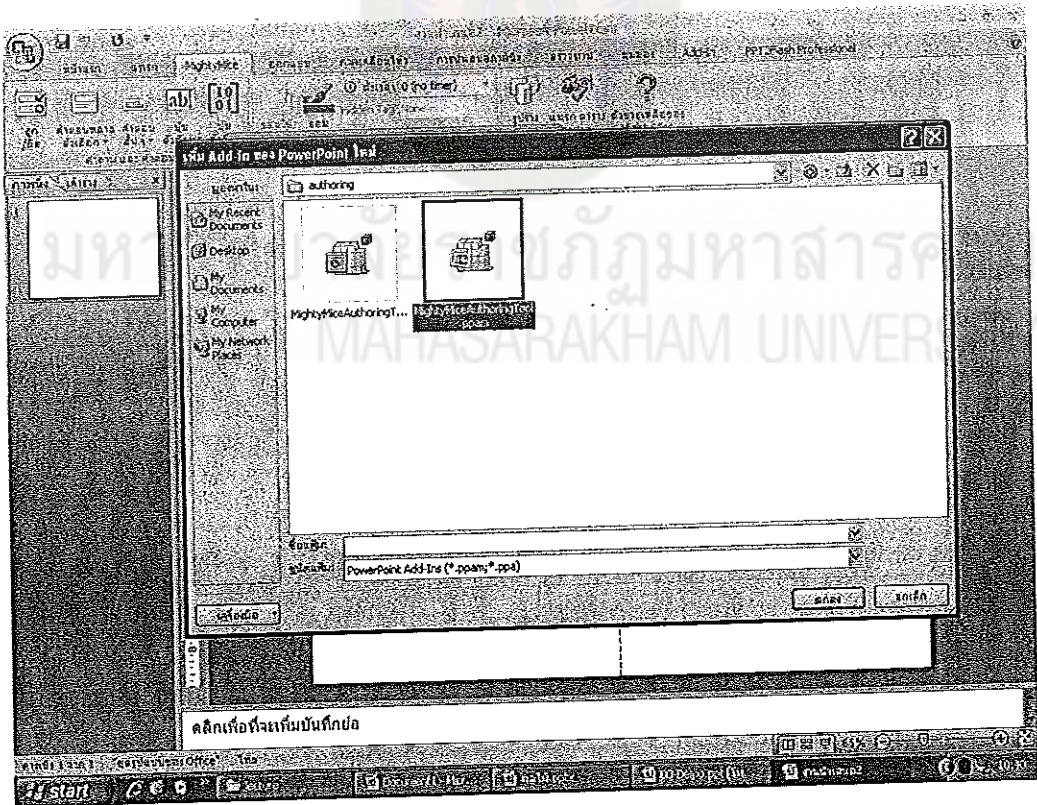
MightyMice

Add-Ins

PPT Flash Professional

เพิ่ม Add-In ของ PowerPoint ใหม่

authoring

My Recent Documents

Desktop

My Documents

My Computer

My Network Places

MightyMiceAuthoringT...

MightyMiceAuthoringTool.ppam

มหาวิทยาลัยราชภัฏมหาสารคาม

MAHASARAKHAM UNIVERSITY

PowerPoint Add-Ins (*.ppam;*.ppa)

เครื่องมือ

ตกลง

ยกเลิก

คลิกเพื่อที่จะเพิ่มบันทึกย่อ

start